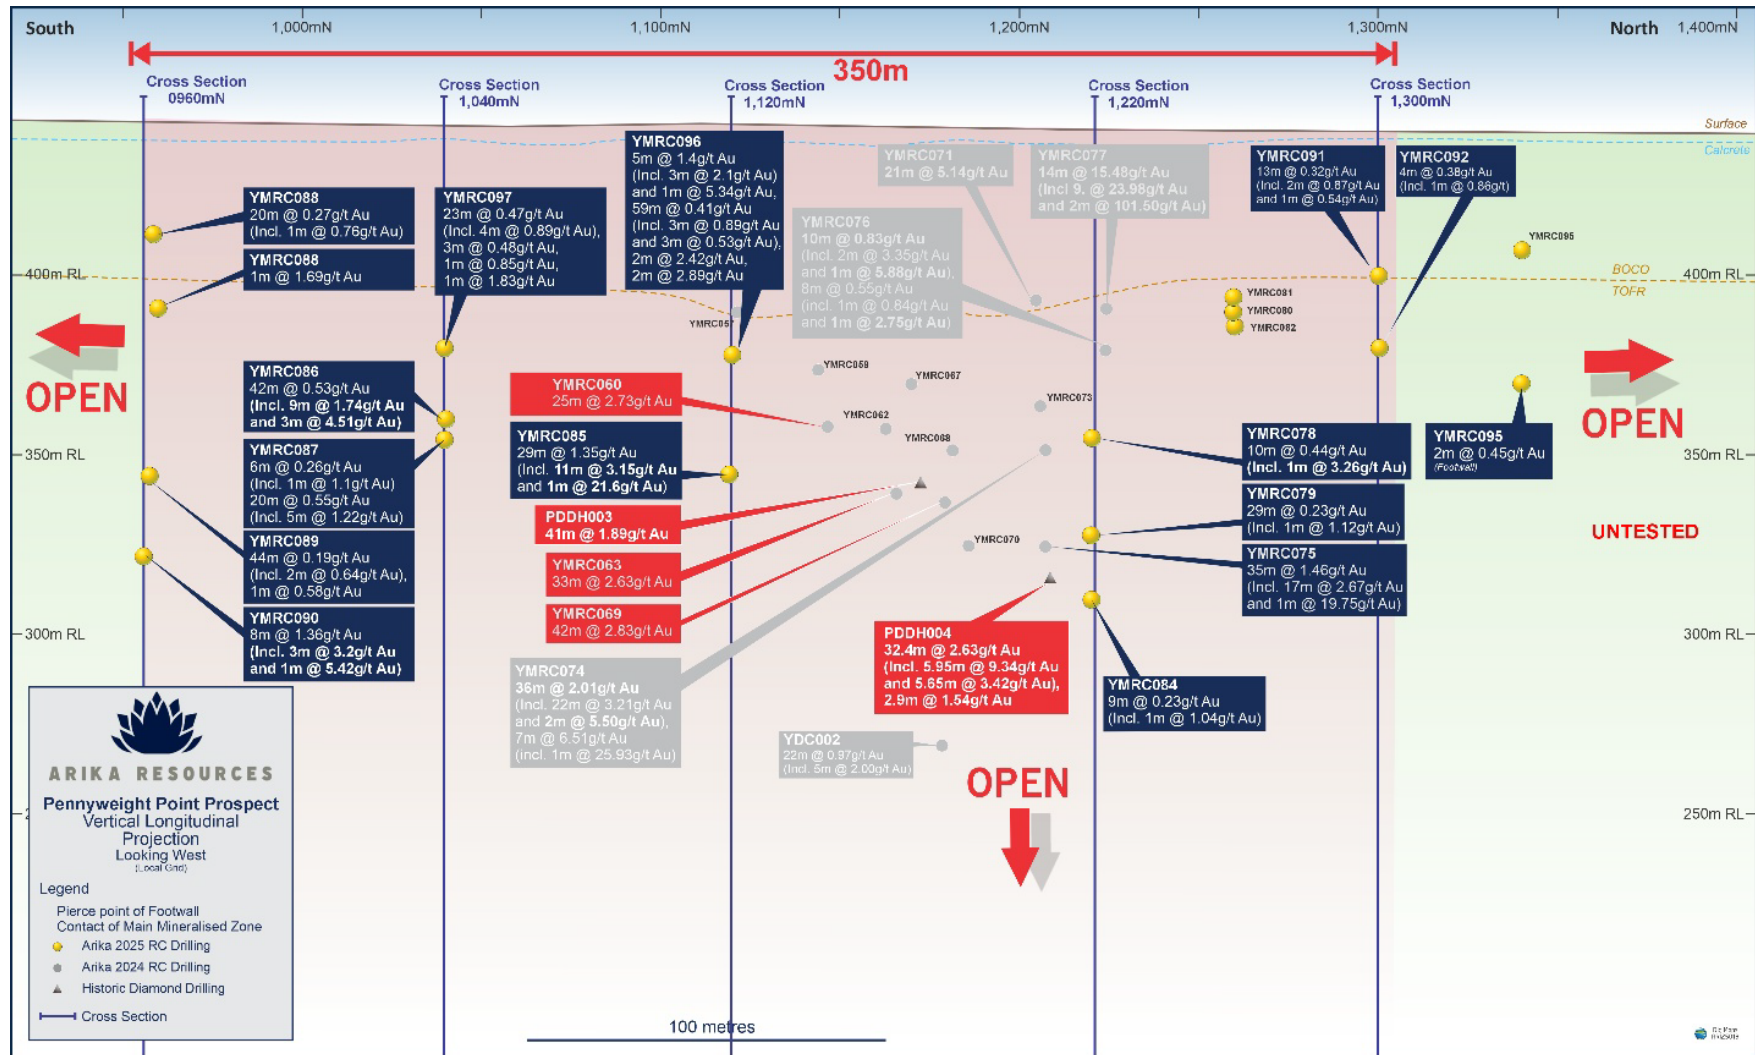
South 1,000mN 1,100mN 1,200mN 1,300mN North 1,400mN

350m

Cross Section 0960mN
Cross Section 1,040mN
Cross Section 1,120mN
Cross Section 1,220mN
Cross Section 1,300mN

Surface
Calcrete

400m RL
350m RL
300m RL
400m RL
350m RL
300m RL
250m RL

BOCO
TOFR

OPEN
OPEN
OPEN
UNTESTED

YMRC096
5m @ 1.4g/t Au
(Incl. 3m @ 2.1g/t Au)
and 1m @ 5.34g/t Au,
59m @ 0.41g/t Au
(Incl. 3m @ 0.89g/t Au
and 3m @ 0.53g/t Au),
2m @ 2.42g/t Au,
2m @ 2.89g/t Au

YMRC071
21m @ 5.14g/t Au

YMRC077
14m @ 15.48g/t Au
(Incl 9. @ 23.98g/t Au
and 2m @ 101.50g/t Au)

YMRC091
13m @ 0.32g/t Au
(Incl. 2m @ 0.87g/t Au
and 1m @ 0.54g/t Au)

YMRC092
4m @ 0.38g/t Au
(Incl. 1m @ 0.86g/t)

YMRC088
20m @ 0.27g/t Au
(Incl. 1m @ 0.76g/t Au)

YMRC097
23m @ 0.47g/t Au
(Incl. 4m @ 0.89g/t Au),
3m @ 0.48g/t Au,
1m @ 0.85g/t Au,
1m @ 1.83g/t Au

YMRC076
10m @ 0.83g/t Au
(Incl. 2m @ 3.35g/t Au
and 1m @ 5.88g/t Au),
8m @ 0.55g/t Au
(incl. 1m @ 0.84g/t Au
and 1m @ 2.75g/t Au)

YMRC095

YMRC088
1m @ 1.69g/t Au

YMRC081
YMRC080
YMRC082
YMRC057
YMRC059
YMRC067
YMRC073
YMRC062
YMRC068
YMRC070

YMRC086
42m @ 0.53g/t Au
(Incl. 9m @ 1.74g/t Au
and 3m @ 4.51g/t Au)

YMRC060
25m @ 2.73g/t Au

YMRC085
29m @ 1.35g/t Au
(Incl. 11m @ 3.15g/t Au
and 1m @ 21.6g/t Au)

YMRC078
10m @ 0.44g/t Au
(Incl. 1m @ 3.26g/t Au)

YMRC095
2m @ 0.45g/t Au
(Footwall)

YMRC087
6m @ 0.26g/t Au
(Incl. 1m @ 1.1g/t Au)
20m @ 0.55g/t Au
(Incl. 5m @ 1.22g/t Au)

PDDH003
41m @ 1.89g/t Au

YMRC079
29m @ 0.23g/t Au
(Incl. 1m @ 1.12g/t Au)

YMRC089
44m @ 0.19g/t Au
(Incl. 2m @ 0.64g/t Au),
1m @ 0.58g/t Au

YMRC063
33m @ 2.63g/t Au

YMRC075
35m @ 1.46g/t Au
(Incl. 17m @ 2.67g/t Au
and 1m @ 19.75g/t Au)

YMRC069
42m @ 2.83g/t Au

YMRC090
8m @ 1.36g/t Au
(Incl. 3m @ 3.2g/t Au
and 1m @ 5.42g/t Au)

PDDH004
32.4m @ 2.63g/t Au
(Incl. 5.95m @ 9.34g/t Au
and 5.65m @ 3.42g/t Au),
2.9m @ 1.54g/t Au

YMRC074
36m @ 2.01g/t Au
(Incl. 22m @ 3.21g/t Au
and 2m @ 5.50g/t Au),
7m @ 6.51g/t Au
(incl. 1m @ 25.93g/t Au)

YMRC084
9m @ 0.23g/t Au
(Incl. 1m @ 1.04g/t Au)

YDC002
22m @ 0.97g/t Au
(Incl. 5m @ 2.00g/t Au)

ARIKA RESOURCES
Pennyweight Point Prospect
Vertical Longitudinal Projection
Looking West
(Local Grid)

Legend
Pierce point of Footwall Contact of Main Mineralised Zone
Arika 2025 RC Drilling
Arika 2024 RC Drilling
Historic Diamond Drilling
Cross Section

100 metres